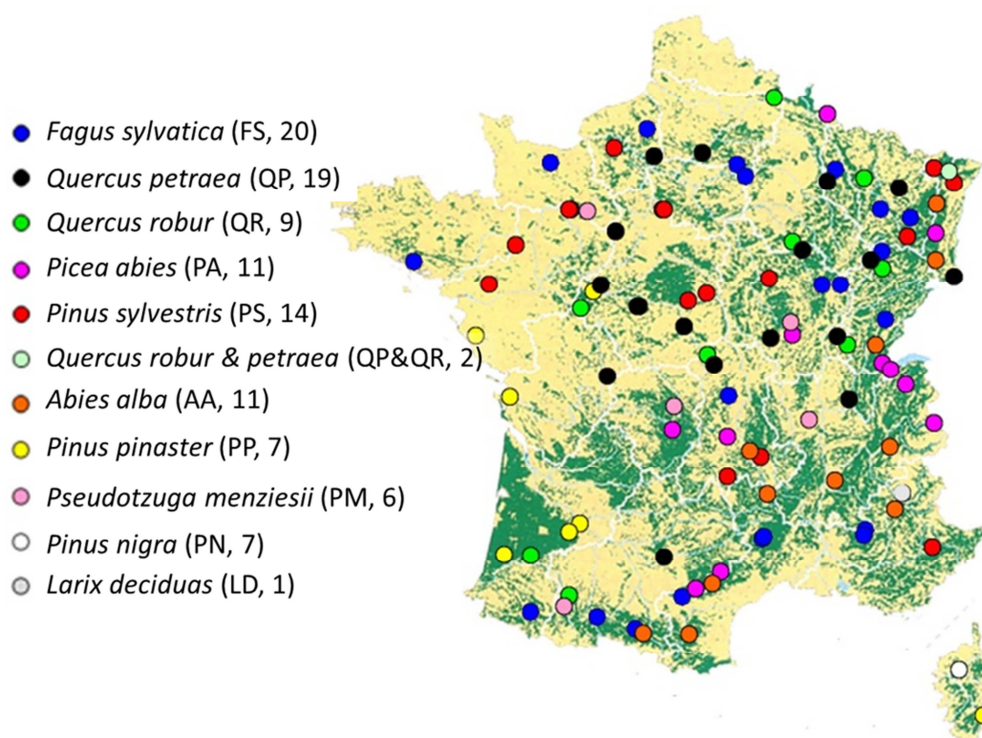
Fagus sylvatica (FS, 20)
Quercus petraea (QP, 19)
Quercus robur (QR, 9)
Picea abies (PA, 11)
Pinus sylvestris (PS, 14)
Quercus robur & petraea (QP&QR, 2)
Abies alba (AA, 11)
Pinus pinaster (PP, 7)
Pseudotzuga menziesii (PM, 6)
Pinus nigra (PN, 7)
Larix deciduas (LD, 1)